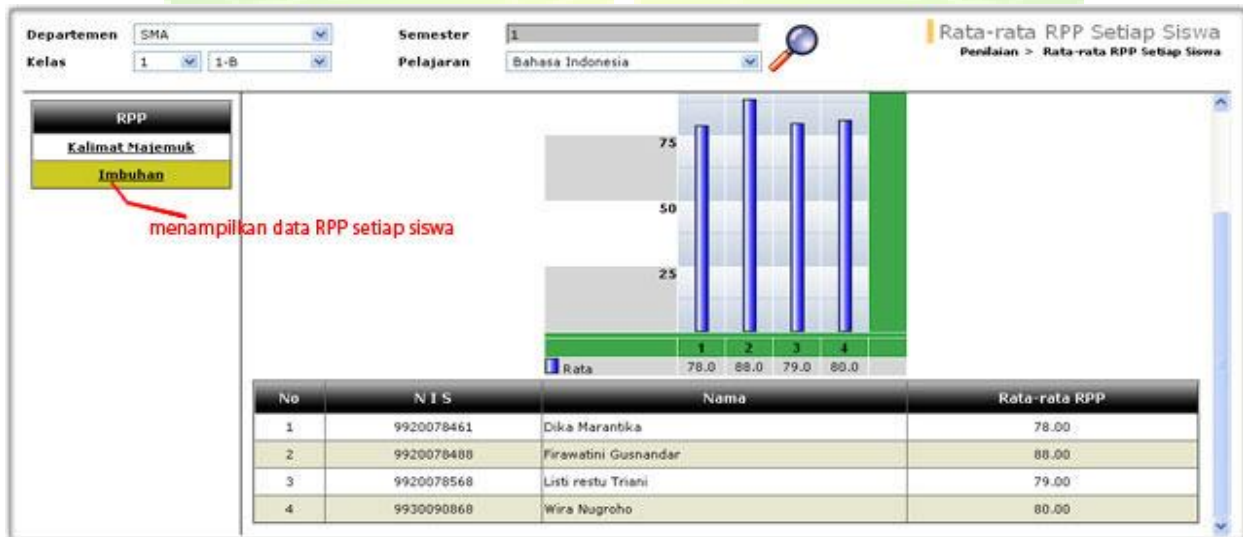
Departemen SMA
Kelas 1 1-B
Semester 1
Pelajaran Bahasa Indonesia

Rata-rata RPP Setiap Siswa
Penilaian > Rata-rata RPP Setiap Siswa

RPP
Kalimat Majemuk
Imbuhan

menampilkan data RPP setiap siswa

75
50
25

| | 1 | 2 | 3 | 4 |
|---|---|---|---|---|
| Rata | 78.0 | 88.0 | 79.0 | 80.0 |

| No | N I S | Nama | Rata-rata RPP |
|---|---|---|---|
| 1 | 9920078461 | Dika Marantika | 78.00 |
| 2 | 9920078488 | Firawatini Gusnandar | 88.00 |
| 3 | 9920078568 | Listi restu Triani | 79.00 |
| 4 | 9930090868 | Wira Nugroho | 80.00 |